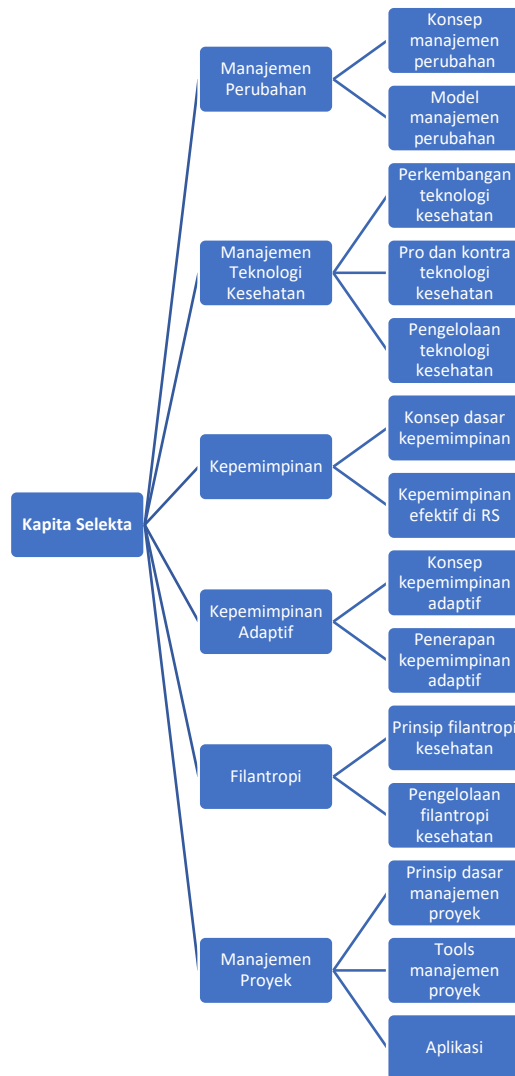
Kapita Selekta

Manajemen Perubahan

Konsep manajemen perubahan

Model manajemen perubahan

Manajemen Teknologi Kesehatan

Perkembangan teknologi kesehatan

Pro dan kontra teknologi kesehatan

Pengelolaan teknologi kesehatan

Kepemimpinan

Konsep dasar kepemimpinan

Kepemimpinan efektif di RS

Kepemimpinan Adaptif

Konsep kepemimpinan adaptif

Penerapan kepemimpinan adaptif

Filantropi

Prinsip filantropi kesehatan

Pengelolaan filantropi kesehatan

Manajemen Proyek

Prinsip dasar manajemen proyek

Tools manajemen proyek

Aplikasi